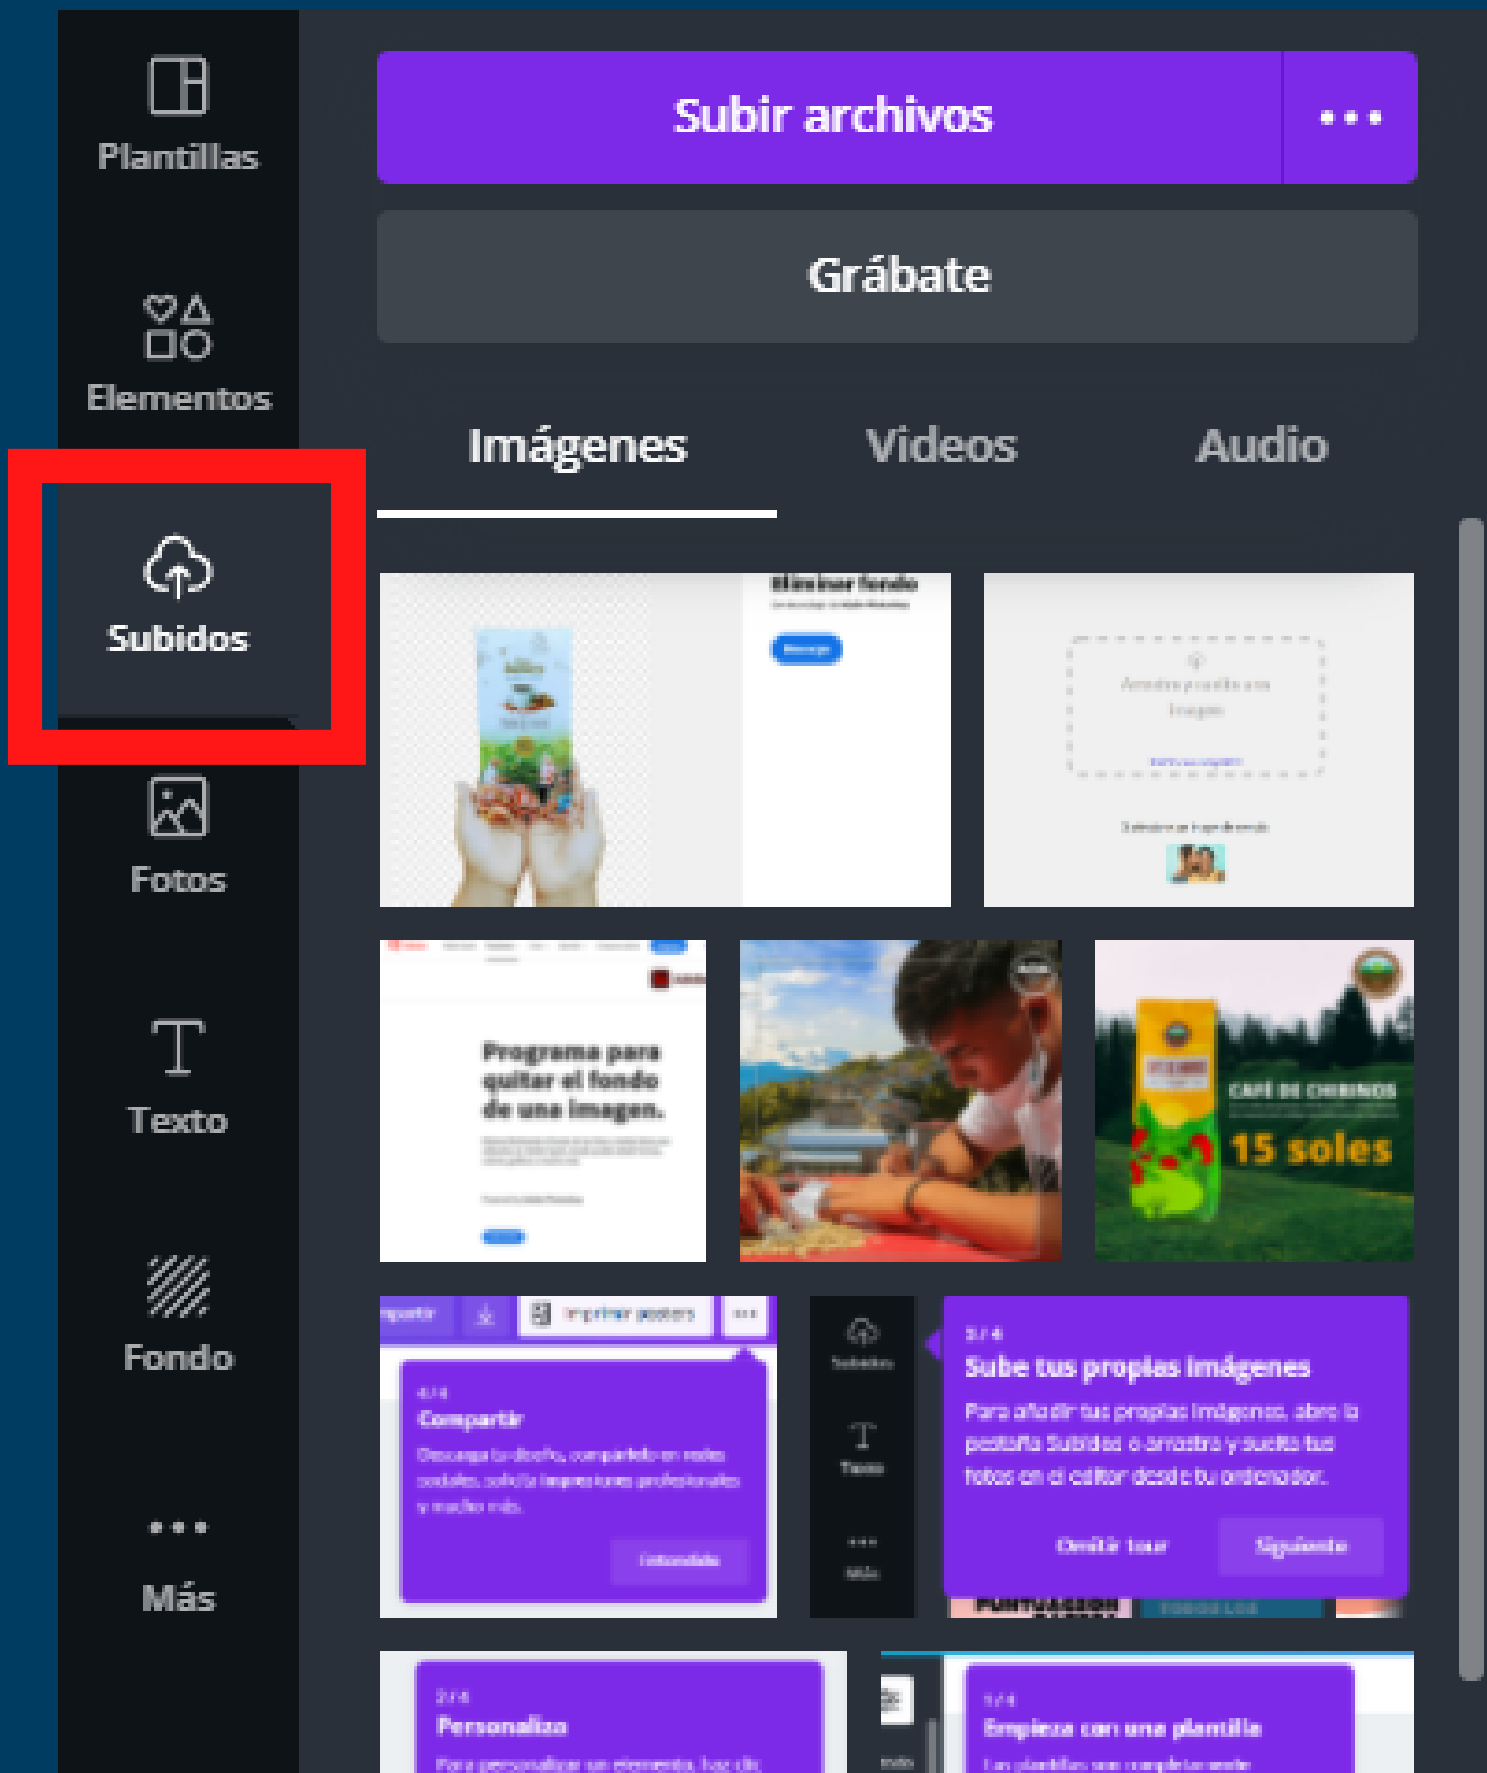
Plantillas

Elementos

Subidos

Fotos

Texto

Fondo

Más

Subir archivos •••

Grábate

Imágenes Videos Audio

Eliminar fondo

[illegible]

Programa para quitar el fondo de una imagen.

CAFÉ DE CHIRINOS

15 soles

Imprimir pósters

Compartir

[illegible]

Subidos

Texto

Más

Sube tus propias imágenes

Para añadir tus propias imágenes, abre la pestaña Subidos o arrastra y suelta tus fotos en el editor desde tu ordenador.

Omitir tour Siguiente

Personaliza

Empieza con una plantilla